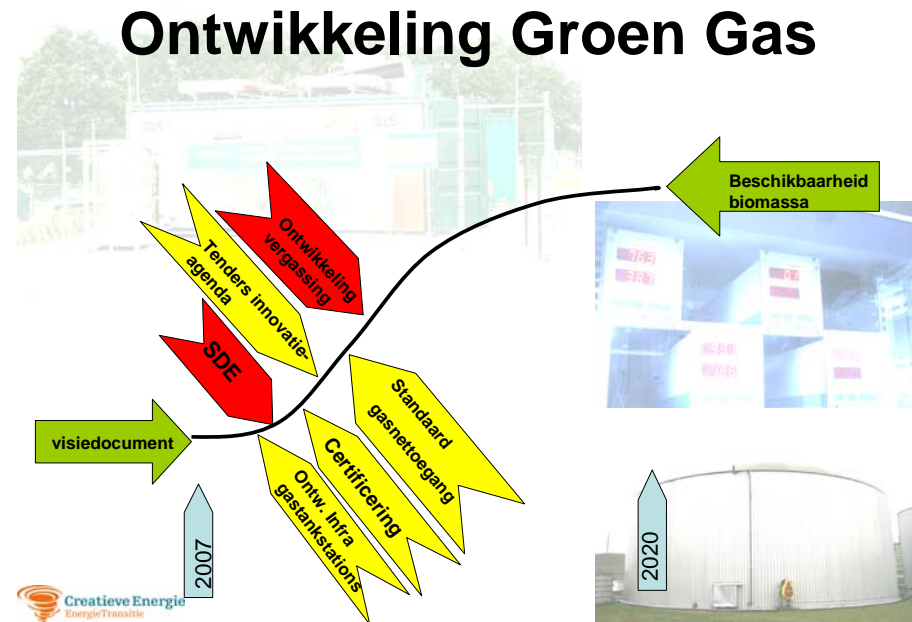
Ontwikkeling Groen Gas

Beschikbaarheid biomassa

Ontwikkeling vergassing

Tenders innovatie-agenda

SDE

Standaard gasnettoegang

Certificering

Ontw. Infra gastankstations

visiedocument

2007

2020

Creatieve Energie
EnergieTransitie